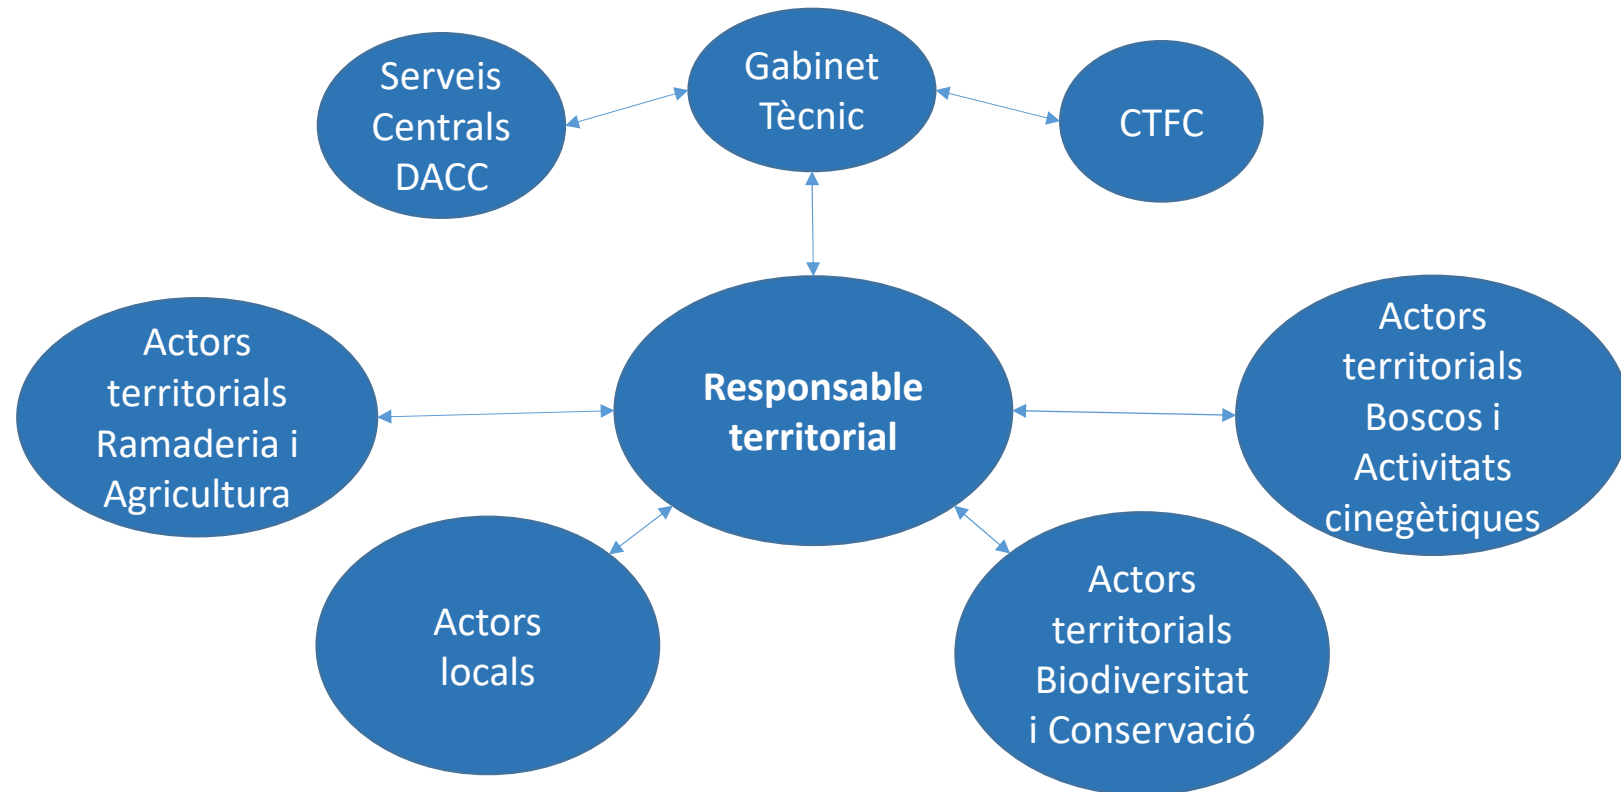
Serveis Centrals DACC

Gabinet Tècnic

CTFC

Actors territorials Ramaderia i Agricultura

Responsable territorial

Actors territorials Boscos i Activitats cinegètiques

Actors locals

Actors territorials Biodiversitat i Conservació